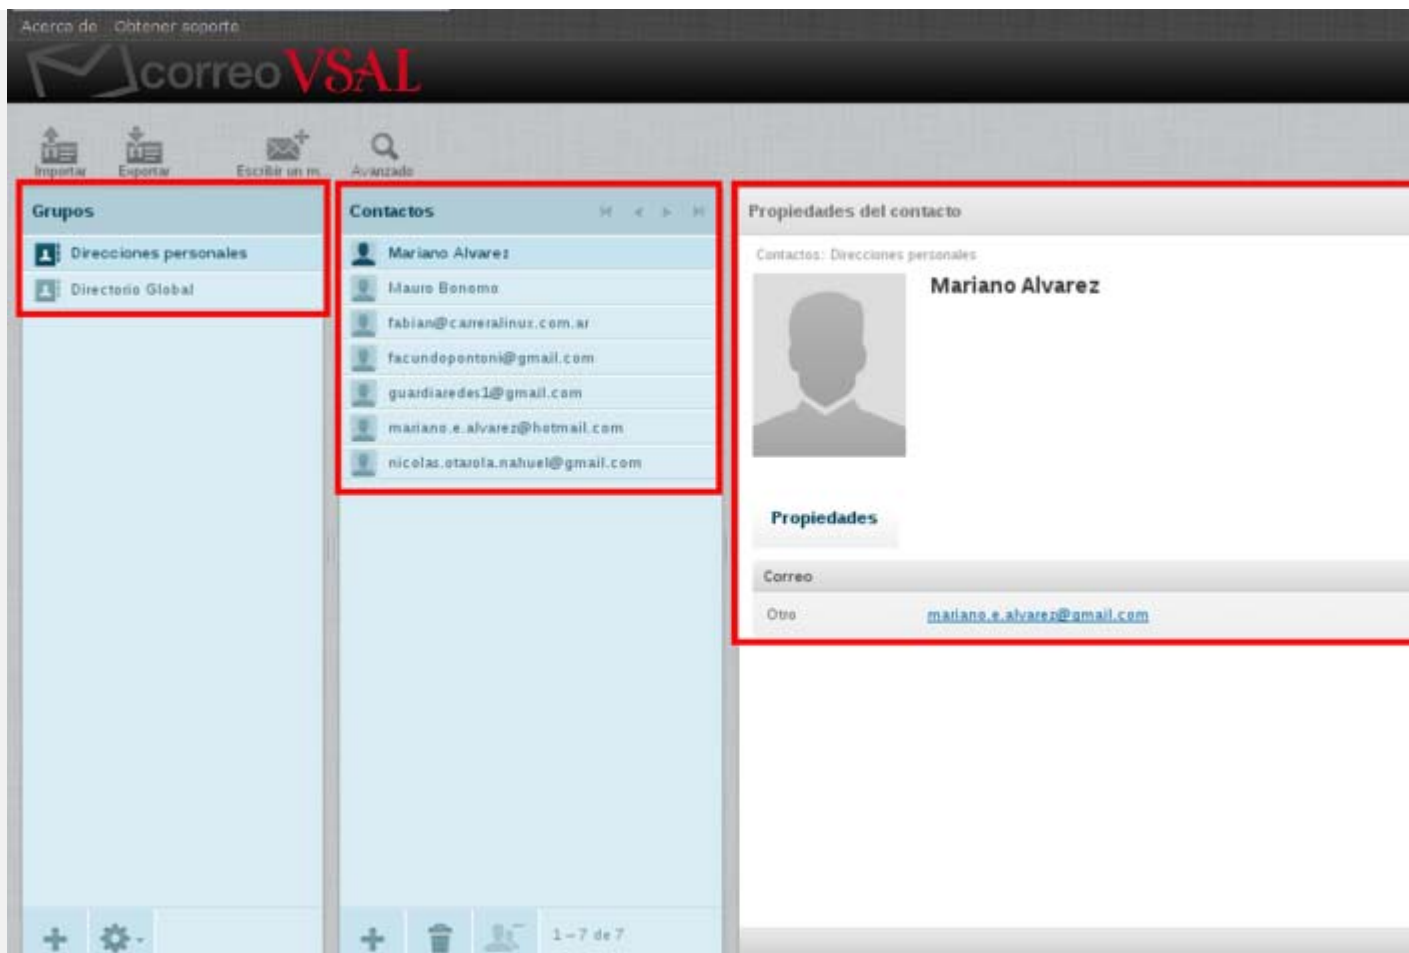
Acerca de Obtener soporte

correoVSAL

Importar Exportar Escribir un m. Avanzado

Grupos

Direcciones personales

Directorio Global

Contactos

Mariano Alvarez

Mauro Bonomo

fabian@carreralinux.com.ar

facundopontoni@gmail.com

guardiaredes1@gmail.com

mariano.e.alvarez@hotmail.com

nicolas.otarola.nahuel@gmail.com

Propiedades del contacto

Contactos: Direcciones personales

Mariano Alvarez

Propiedades

Correo

Otro mariano.e.alvarez@gmail.com

1 – 7 de 7